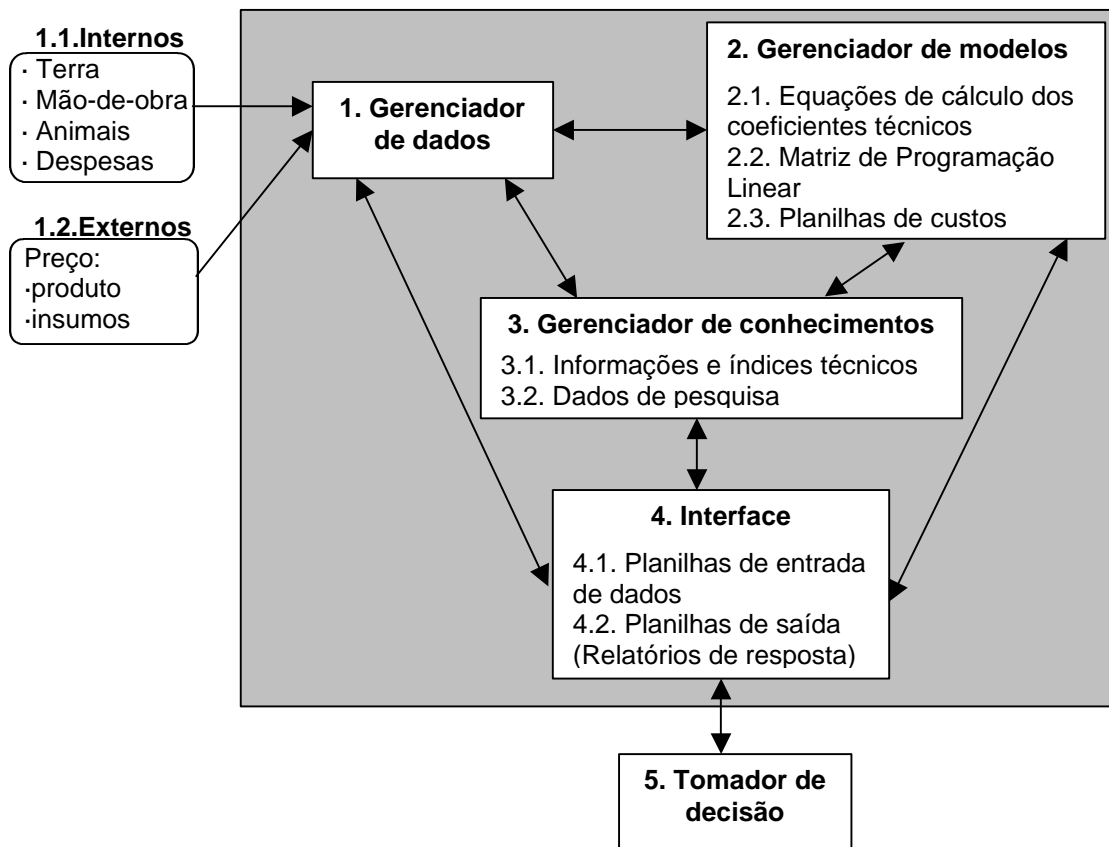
1.1.Internos
· Terra
· Mão-de-obra
· Animais
· Despesas

1.2.Externos
Preço:
·produto
·insumos

1. Gerenciador de dados

2. Gerenciador de modelos
2.1. Equações de cálculo dos coeficientes técnicos
2.2. Matriz de Programação Linear
2.3. Planilhas de custos

3. Gerenciador de conhecimentos
3.1. Informações e índices técnicos
3.2. Dados de pesquisa

4. Interface
4.1. Planilhas de entrada de dados
4.2. Planilhas de saída (Relatórios de resposta)

5. Tomador de decisão